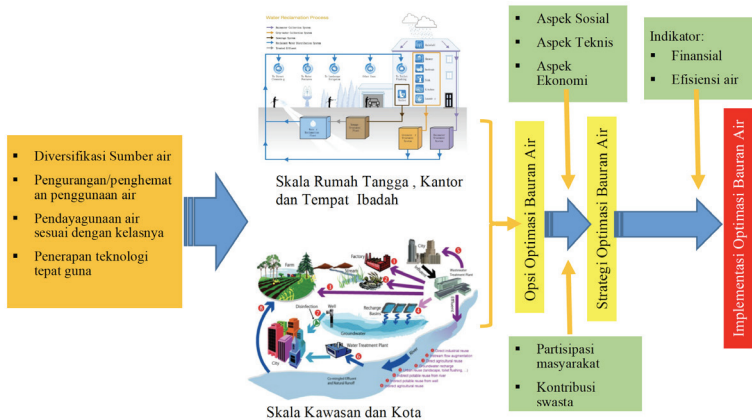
- Diversifikasi Sumber air
- Pengurangan/penghematan penggunaan air
- Pendayagunaan air sesuai dengan kelasnya
- Penerapan teknologi tepat guna

Water Reclamation Process

Skala Rumah Tangga , Kantor dan Tempat Ibadah

Farm

Factory

City

Wastewater Treatment Plant

Distribution

Well

Recharge Basin

Groundwater

Water Treatment Plant

City

Skala Kawasan dan Kota

Opsi Optimasi Bauran Air

- Aspek Sosial
- Aspek Teknis
- Aspek Ekonomi

Strategi Optimasi Bauran Air

- Partisipasi masyarakat
- Kontribusi swasta

Indikator:
- Finansial
- Efisiensi air

Implementasi Optimasi Bauran Air